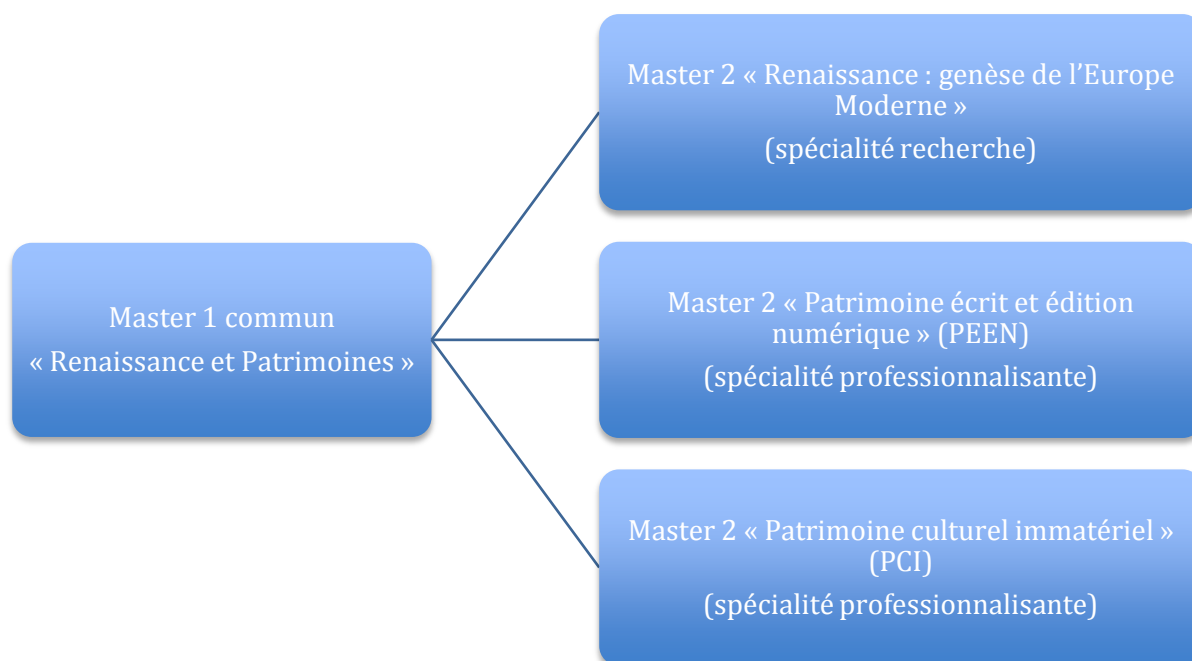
Master 1 commun
« Renaissance et Patrimoines »

Master 2 « Renaissance : genèse de l'Europe Moderne »
(spécialité recherche)

Master 2 « Patrimoine écrit et édition numérique » (PEEN)
(spécialité professionnalisante)

Master 2 « Patrimoine culturel immatériel » (PCI)
(spécialité professionnalisante)